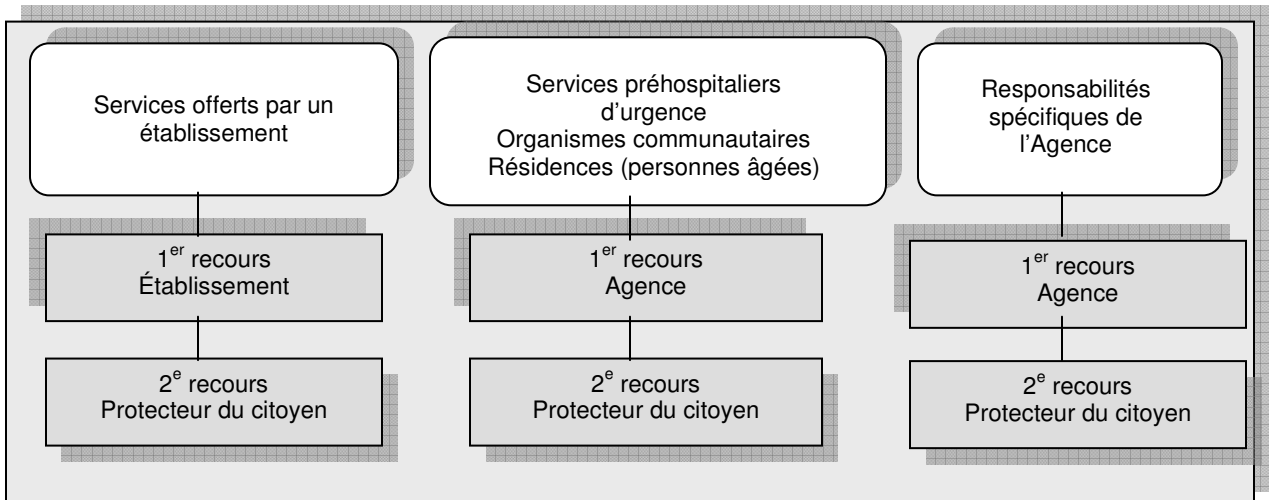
Services offerts par un établissement

1$^{er}$ recours
Établissement

2$^{e}$ recours
Protecteur du citoyen

Services préhospitaliers d'urgence
Organismes communautaires
Résidences (personnes âgées)

1$^{er}$ recours
Agence

2$^{e}$ recours
Protecteur du citoyen

Responsabilités spécifiques de l'Agence

1$^{er}$ recours
Agence

2$^{e}$ recours
Protecteur du citoyen